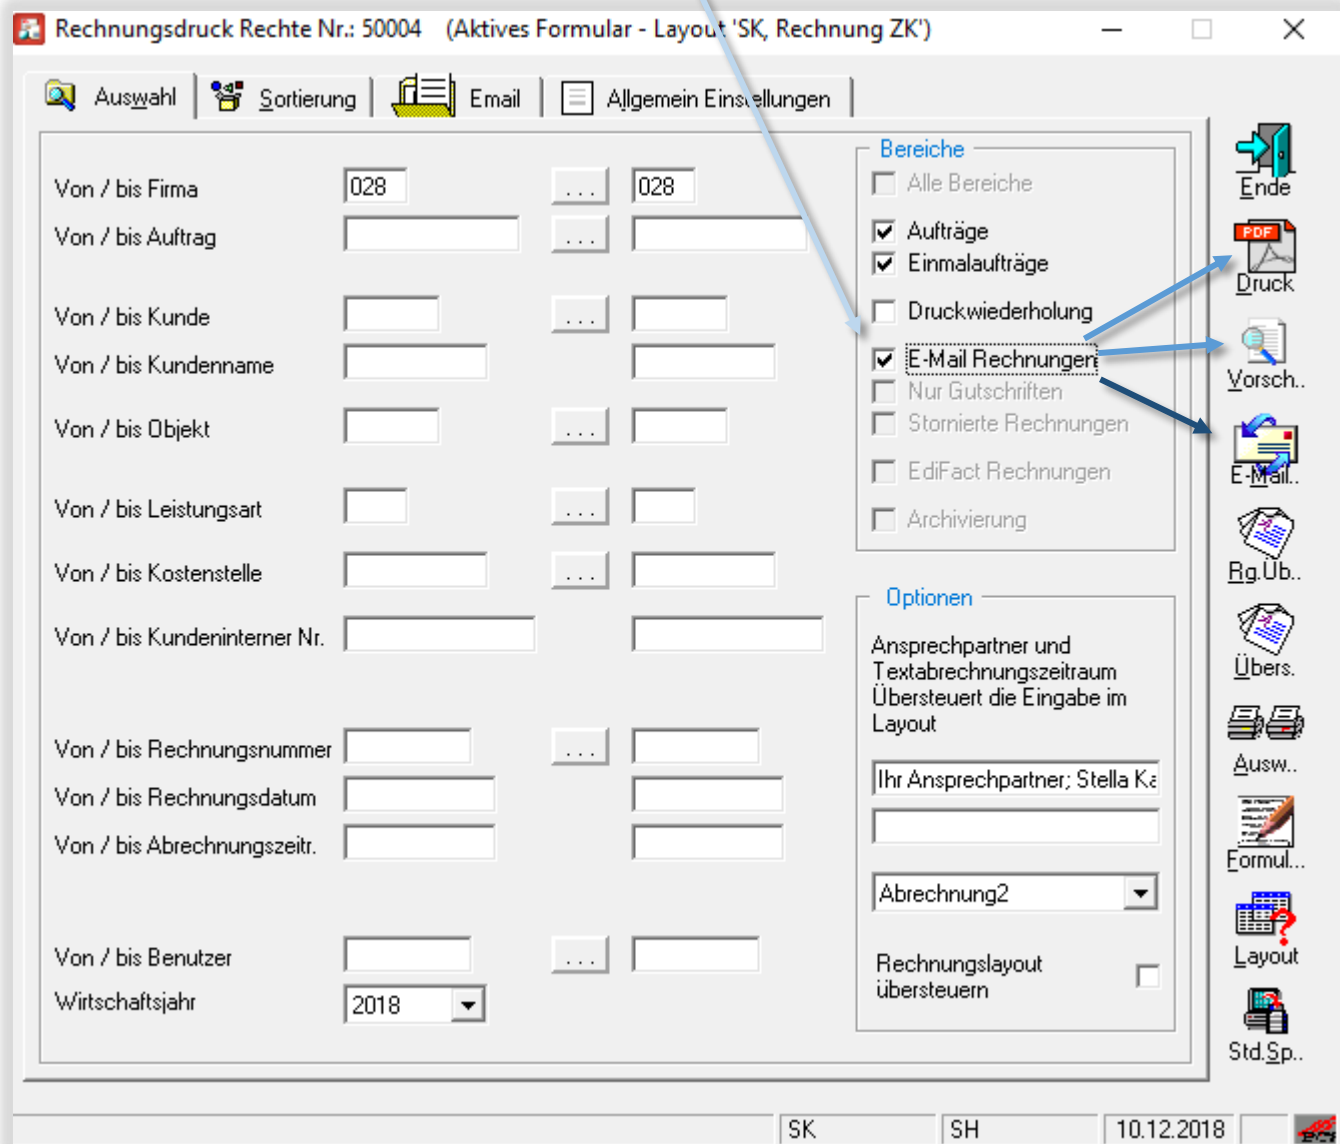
Rechnungsdruck Rechte Nr.: 50004 (Aktives Formular - Layout 'SK, Rechnung ZK')

Auswahl | Sortierung | Email | Allgemein Einstellungen

Von / bis Firma 028 ... 028
Von / bis Auftrag ...
Von / bis Kunde ...
Von / bis Kundenname
Von / bis Objekt ...
Von / bis Leistungsart ...
Von / bis Kostenstelle ...
Von / bis Kundeninterner Nr.
Von / bis Rechnungsnummer ...
Von / bis Rechnungsdatum
Von / bis Abrechnungszeitr.
Von / bis Benutzer ...
Wirtschaftsjahr 2018

Bereiche
Alle Bereiche
Aufträge
Einmalaufträge
Druckwiederholung
E-Mail Rechnungen
Nur Gutschriften
Stornierte Rechnungen
EdiFact Rechnungen
Archivierung

Optionen
Ansprechpartner und Textabrechnungszeitraum Übersteuert die Eingabe im Layout
Ihr Ansprechpartner; Stella Ka
Abrechnung2
Rechnungslayout übersteuern

Ende
PDF
Druck
Vorsch..
E-Mail..
Rg.Üb..
Übers.
Ausw..
Formul...
Layout
Std.Sp..

SK | SH | 10.12.2018